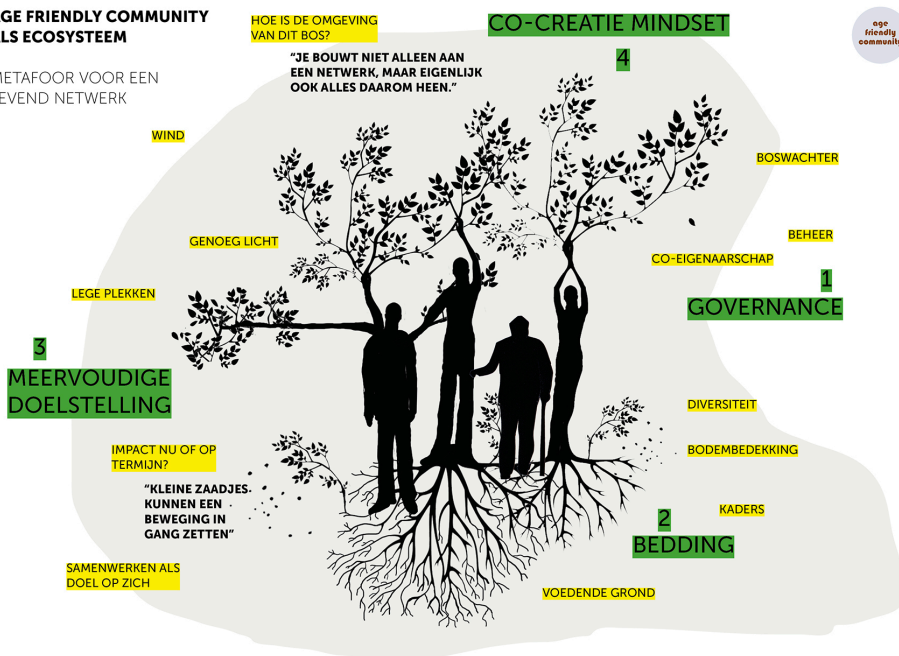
GE FRIENDLY COMMUNITY
LS ECOSYSTEEM

METAFOOR VOOR EEN
EVEND NETWERK

HOE IS DE OMGEVING VAN DIT BOS?

"JE BOUWT NIET ALLEEN AAN EEN NETWERK, MAAR EIGENLIJK OOK ALLES DAAROM HEEN."

CO-CREATIE MINDSET
4

age friendly community

WIND

BOSWACHTER

GENOEG LICHT

BEHEER

CO-EIGENAARSCHAP

1
GOVERNANCE

LEGE PLEKKEN

3
MEERVOUDIGE DOELSTELLING

DIVERSITEIT

IMPACT NU OF OP TERMIJN?

BODEMBEDEKKING

"KLEINE ZAADJES KUNNEN EEN BEWEGING IN GANG ZETTEN"

KADERS

2
BEDDING

SAMENWERKEN ALS DOEL OP ZICH

VOEDENDE GROND